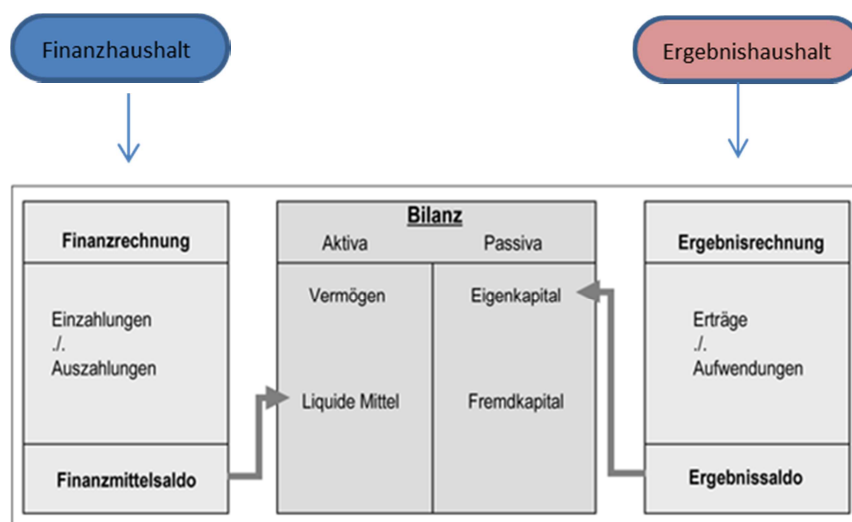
Finanzhaushalt

Ergebnishaushalt

Finanzrechnung

Einzahlungen
./.
Auszahlungen

Finanzmittelsaldo

Bilanz

| Aktiva | Passiva |
|---|---|
| Vermögen | Eigenkapital |
| Liquide Mittel | Fremdkapital |

Ergebnisrechnung

Erträge
./.
Aufwendungen

Ergebnissaldo